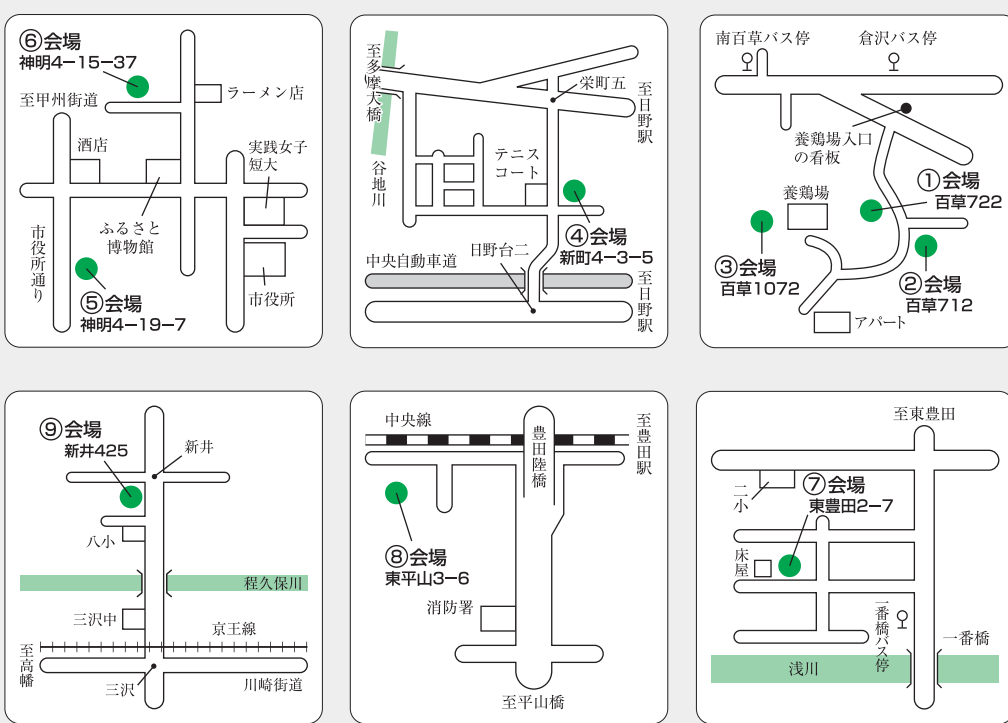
⑥会場
神明4－15－37
至甲州街道
ラーメン店
酒店
実践女子短大
ふるさと博物館
市役所通り
⑤会場
神明4－19－7
市役所

至多摩大橋
栄町五
至日野駅
谷地川
テニスコート
④会場
新町4－3－5
中央自動車道
日野台二
至日野駅

南百草バス停
倉沢バス停
養鶏場入口の看板
①会場
百草722
養鶏場
③会場
百草1072
②会場
百草712
アパート

⑨会場
新井425
新井
八小
程久保川
三沢中
京王線
至高幡
三沢
川崎街道

中央線
至豊田駅
豊田陸橋
⑧会場
東平山3－6
消防署
至平山橋

至東豊田
二小
⑦会場
東豊田2－7
床屋
一番橋バス停
一番橋
浅川